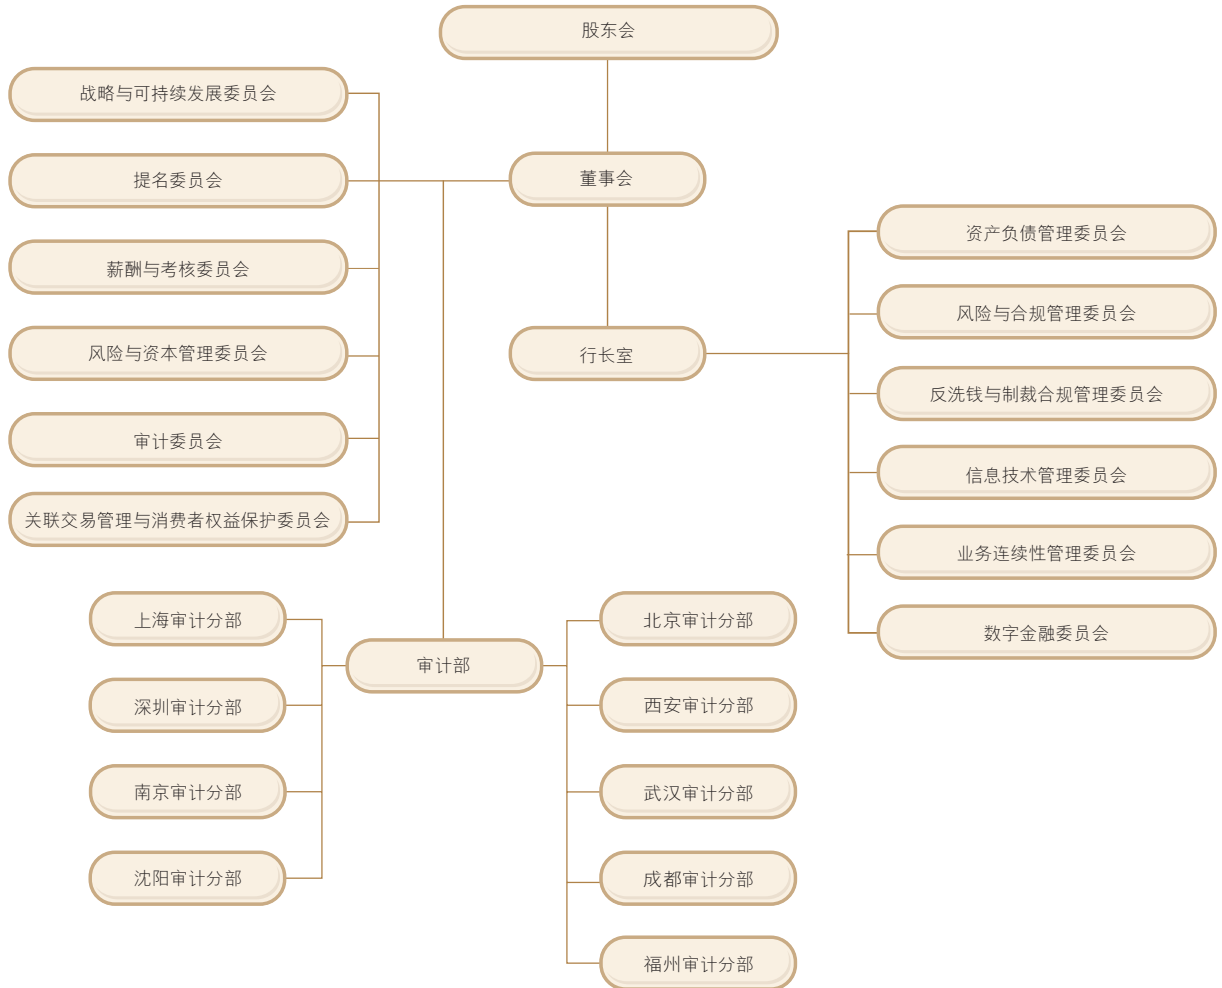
股东会

战略与可持续发展委员会

提名委员会

薪酬与考核委员会

风险与资本管理委员会

审计委员会

关联交易管理与消费者权益保护委员会

董事会

行长室

资产负债管理委员会

风险与合规管理委员会

反洗钱与制裁合规管理委员会

信息技术管理委员会

业务连续性管理委员会

数字金融委员会

审计部

上海审计分部

深圳审计分部

南京审计分部

沈阳审计分部

北京审计分部

西安审计分部

武汉审计分部

成都审计分部

福州审计分部